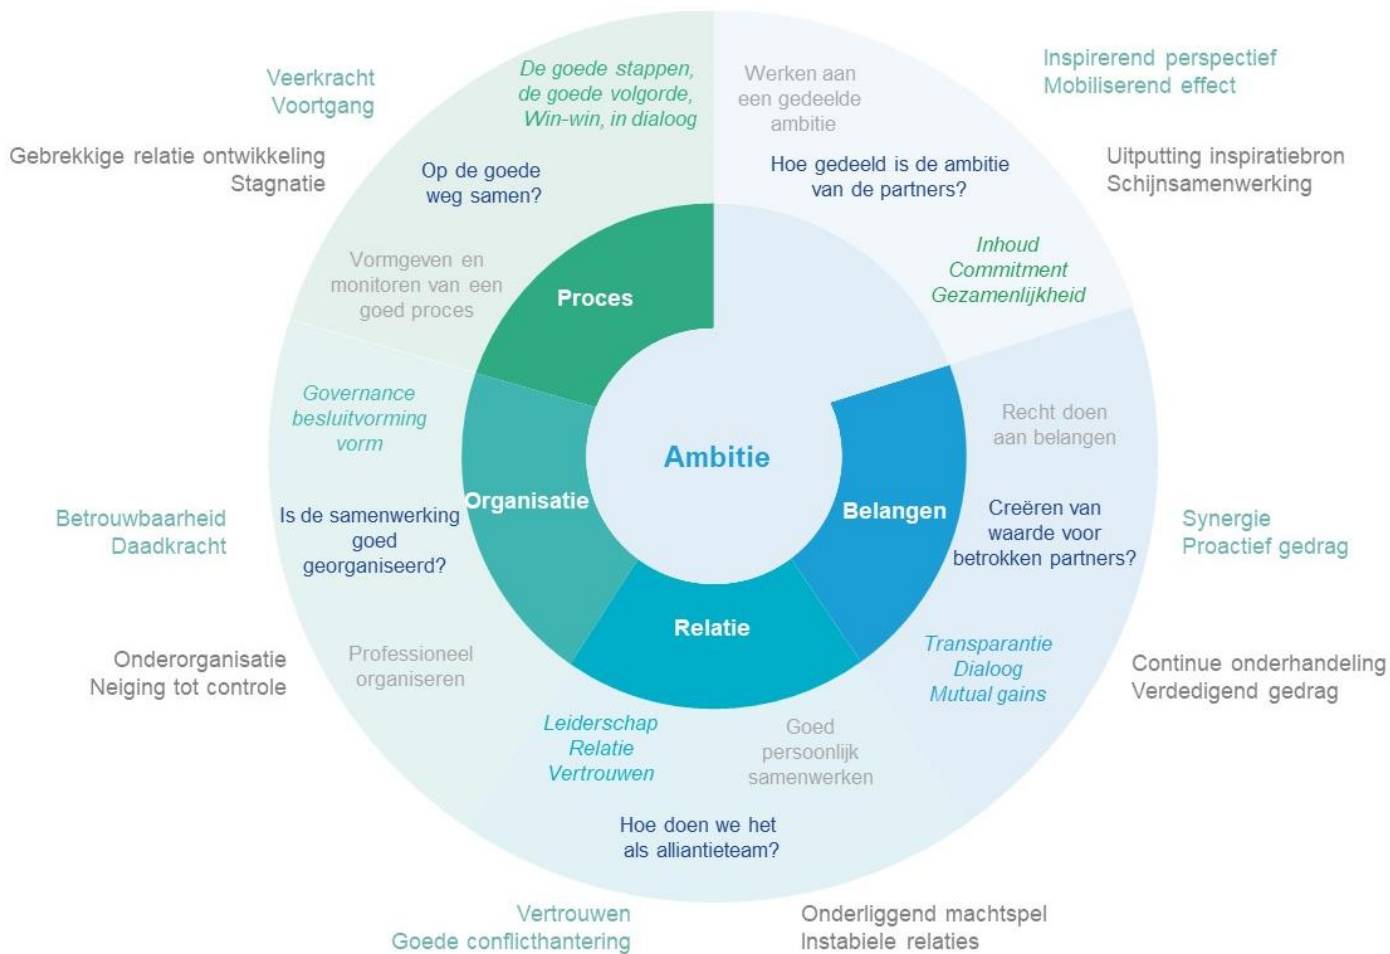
Veerkracht
Voortgang

Gebrekkige relatie ontwikkeling
Stagnatie

De goede stappen,
de goede volgorde,
Win-win, in dialoog

Op de goede
weg samen?

Vormgeven en
monitoren van een
goed proces

Werken aan
een gedeelde
ambitie

Hoe gedeeld is de ambitie
van de partners?

Inhoud
Commitment
Gezamenlijkheid

Inspirerend perspectief
Mobiliserend effect

Uitputting inspiratiebron
Schijnsamenwerking

Proces

Ambitie

Organisatie

Belangen

Relatie

Governance
besluitvorming
vorm

Is de samenwerking
goed
georganiseerd?

Betrouwbaarheid
Daadkracht

Onderorganisatie
Neiging tot controle

Professioneel
organiseren

Recht doen
aan belangen

Creëren van
waarde voor
betrokken partners?

Synergie
Proactief gedrag

Transparantie
Dialoog
Mutual gains

Continue onderhandeling
Verdedigend gedrag

Leiderschap
Relatie
Vertrouwen

Goed
persoonlijk
samenwerken

Hoe doen we het
als alliantieteam?

Vertrouwen
Goede conflicthantering

Onderliggend machtspel
Instabiele relaties